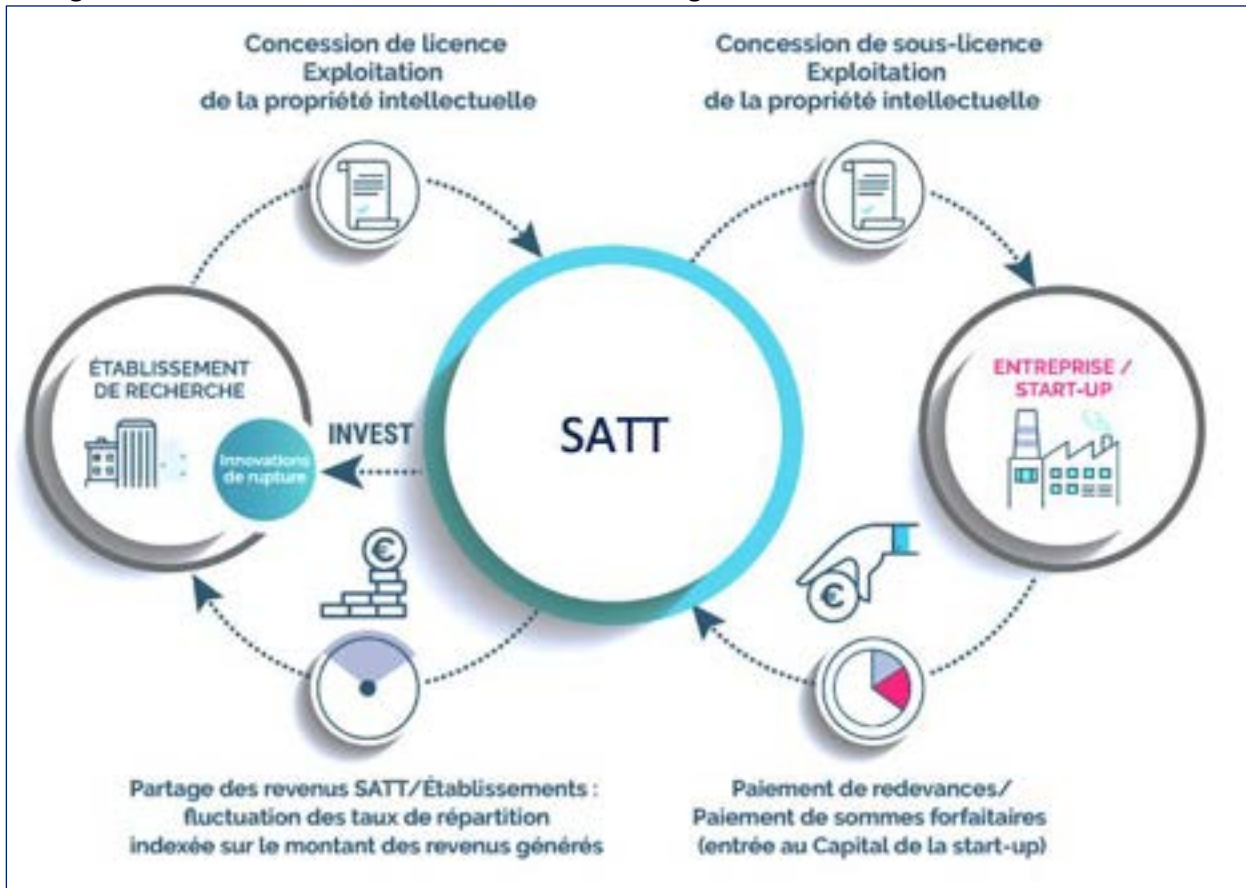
Concession de licence
Exploitation
de la propriété intellectuelle

Concession de sous-licence
Exploitation
de la propriété intellectuelle

ÉTABLISSEMENT
DE RECHERCHE

Innovations
de rupture

INVEST

SATT

ENTREPRISE /
START-UP

Partage des revenus SATT/Établissements : fluctuation des taux de répartition indexée sur le montant des revenus générés

Paiement de redevances/
Paiement de sommes forfaitaires
(entrée au Capital de la start-up)